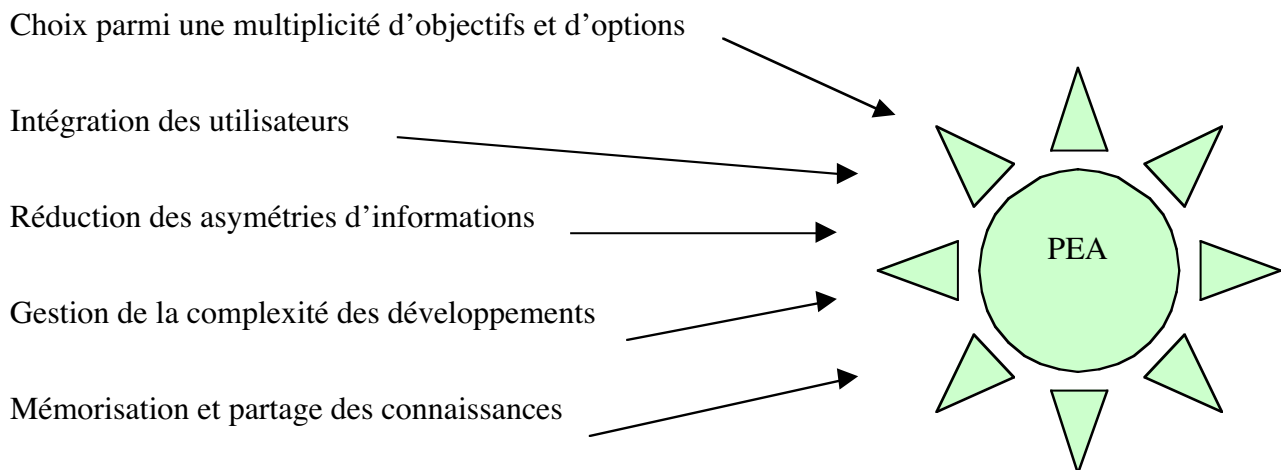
Choix parmi une multiplicité d'objectifs et d'options

Intégration des utilisateurs

Réduction des asymétries d'informations

Gestion de la complexité des développements

Mémorisation et partage des connaissances

PEA